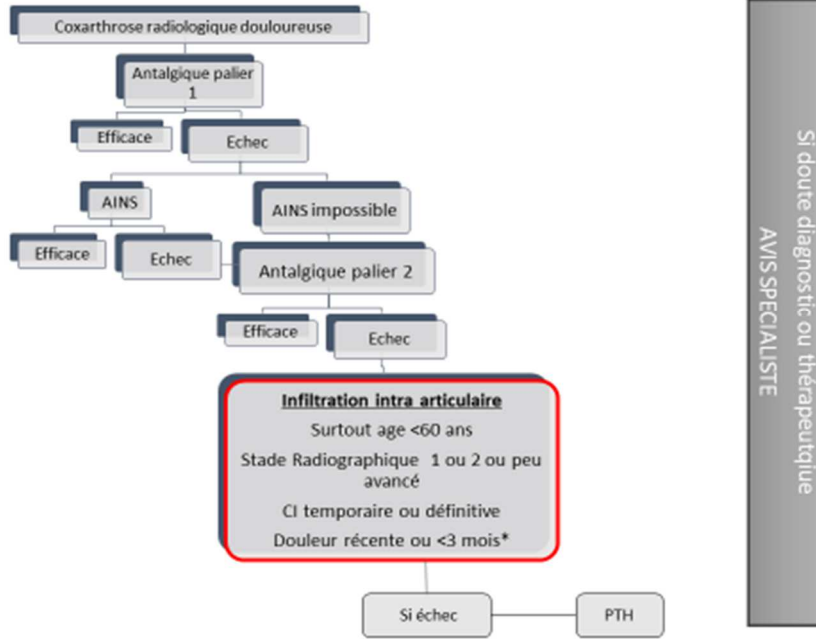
Coxarthrose radiologique douloureuse

Antalgique palier 1

Efficace

Echec

AINS

AINS impossible

Efficace

Echec

Antalgique palier 2

Efficace

Echec

Infiltration intra articulaire

Surtout age <60 ans

Stade Radiographique 1 ou 2 ou peu avancé

CI temporaire ou définitive

Douleur récente ou <3 mois*

Si échec

PTH

Si doute diagnostic ou thérapeutqiue
AVIS SPECIALISTE